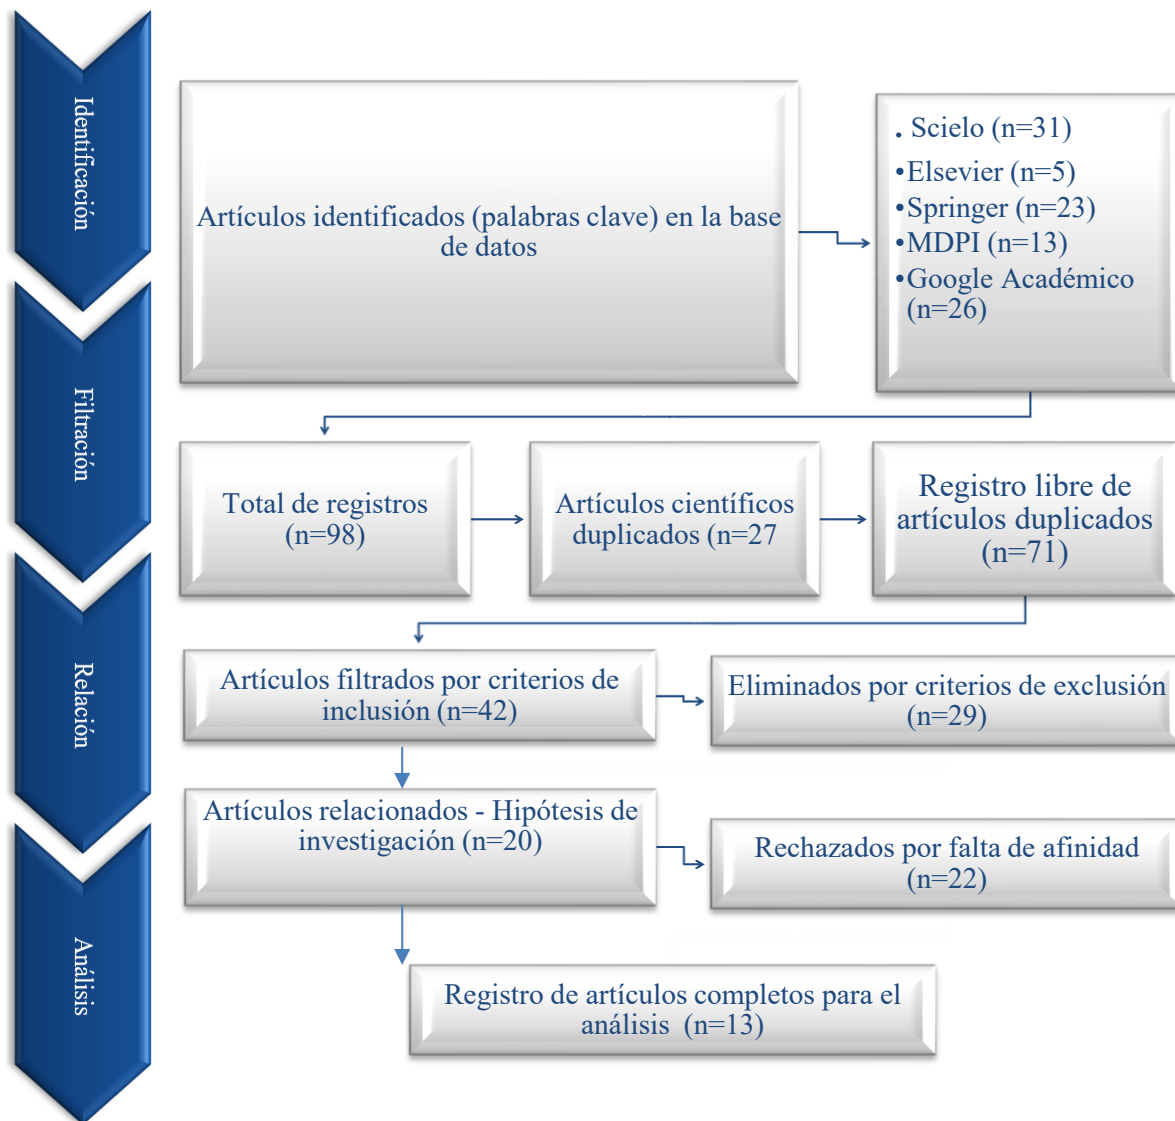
Identificación

Filtración

Relación

Análisis

Artículos identificados (palabras clave) en la base de datos

. Scielo (n=31)
•Elsevier (n=5)
•Springer (n=23)
•MDPI (n=13)
•Google Académico (n=26)

Total de registros (n=98)

Artículos científicos duplicados (n=27

Registro libre de artículos duplicados (n=71)

Artículos filtrados por criterios de inclusión (n=42)

Eliminados por criterios de exclusión (n=29)

Artículos relacionados - Hipótesis de investigación (n=20)

Rechazados por falta de afinidad (n=22)

Registro de artículos completos para el análisis (n=13)